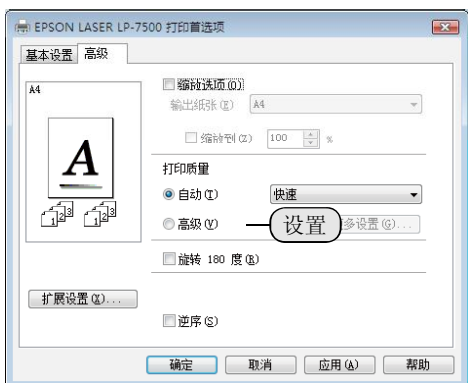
EPSON LASER LP-7500 打印首选项

基本设置 高级

A4

A

缩放选项(O)

输出纸张(E) A4

缩放到(Z) 100 %

打印质量

自动(T) 快速

高级(V) 设置 多设置(G)...

旋转 180 度(R)

扩展设置(X)...

逆序(S)

确定 取消 应用(A) 帮助